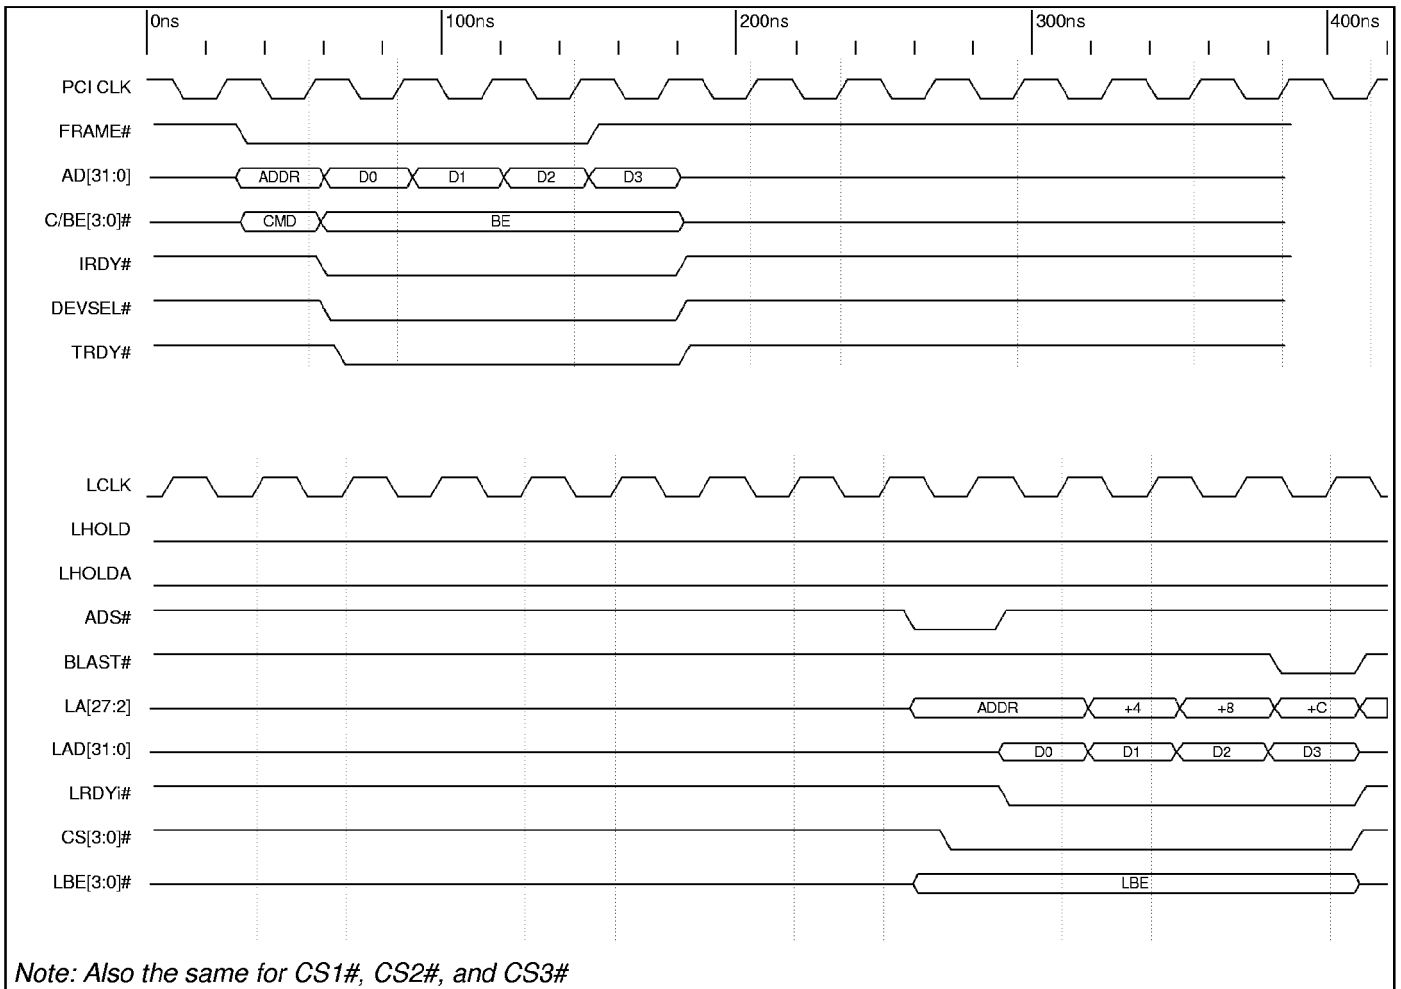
0ns
100ns
200ns
300ns
400ns

PCI CLK
FRAME#
AD[31:0]
ADDR
D0
D1
D2
D3
C/BE[3:0]#
CMD
BE
IRDY#
DEVSEL#
TRDY#

LCLK
LHOLD
LHOLDA
ADS#
BLAST#
LA[27:2]
ADDR
+4
+8
+C
LAD[31:0]
D0
D1
D2
D3
LRDYi#
CS[3:0]#
LBE[3:0]#
LBE

Note: Also the same for CS1#, CS2#, and CS3#